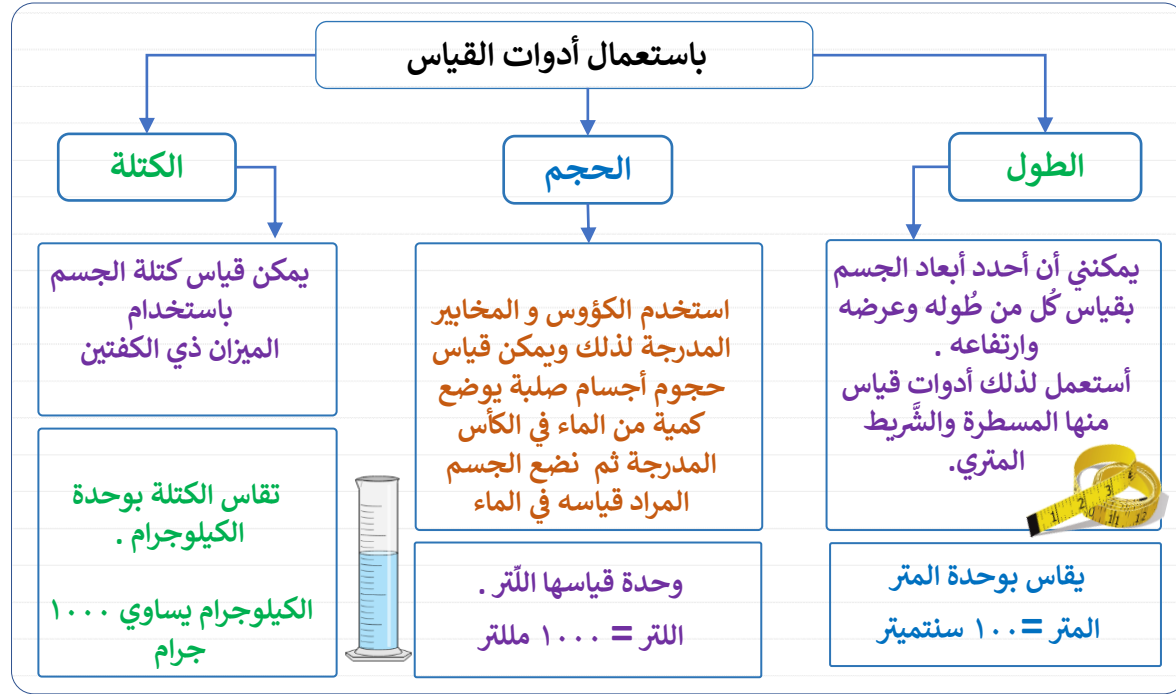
باستعمال أدوات القياس

الطول

يمكنني أن أحدد أبعاد الجسم بقياس كُل من طُوله وعرضه وارتفاعه .
أستعمل لذلك أدوات قياس منها المسطرة والشَّريط المتري.

يقاس بوحدة المتر

المتر = ١٠٠ سنتميتر

الحجم

استخدم الكؤوس و المخابير المدرجة لذلك ويمكن قياس حجوم أجسام صلبة يوضع كمية من الماء في الكأس المدرجة ثم نضع الجسم المراد قياسه في الماء

وحدة قياسها اللّتر .

اللتر = ١٠٠٠ مللتر

الكتلة

يمكن قياس كتلة الجسم باستخدام الميزان ذي الكفتين

تقاس الكتلة بوحدة الكيلوجرام .

الكيلوجرام يساوي ١٠٠٠ جرام